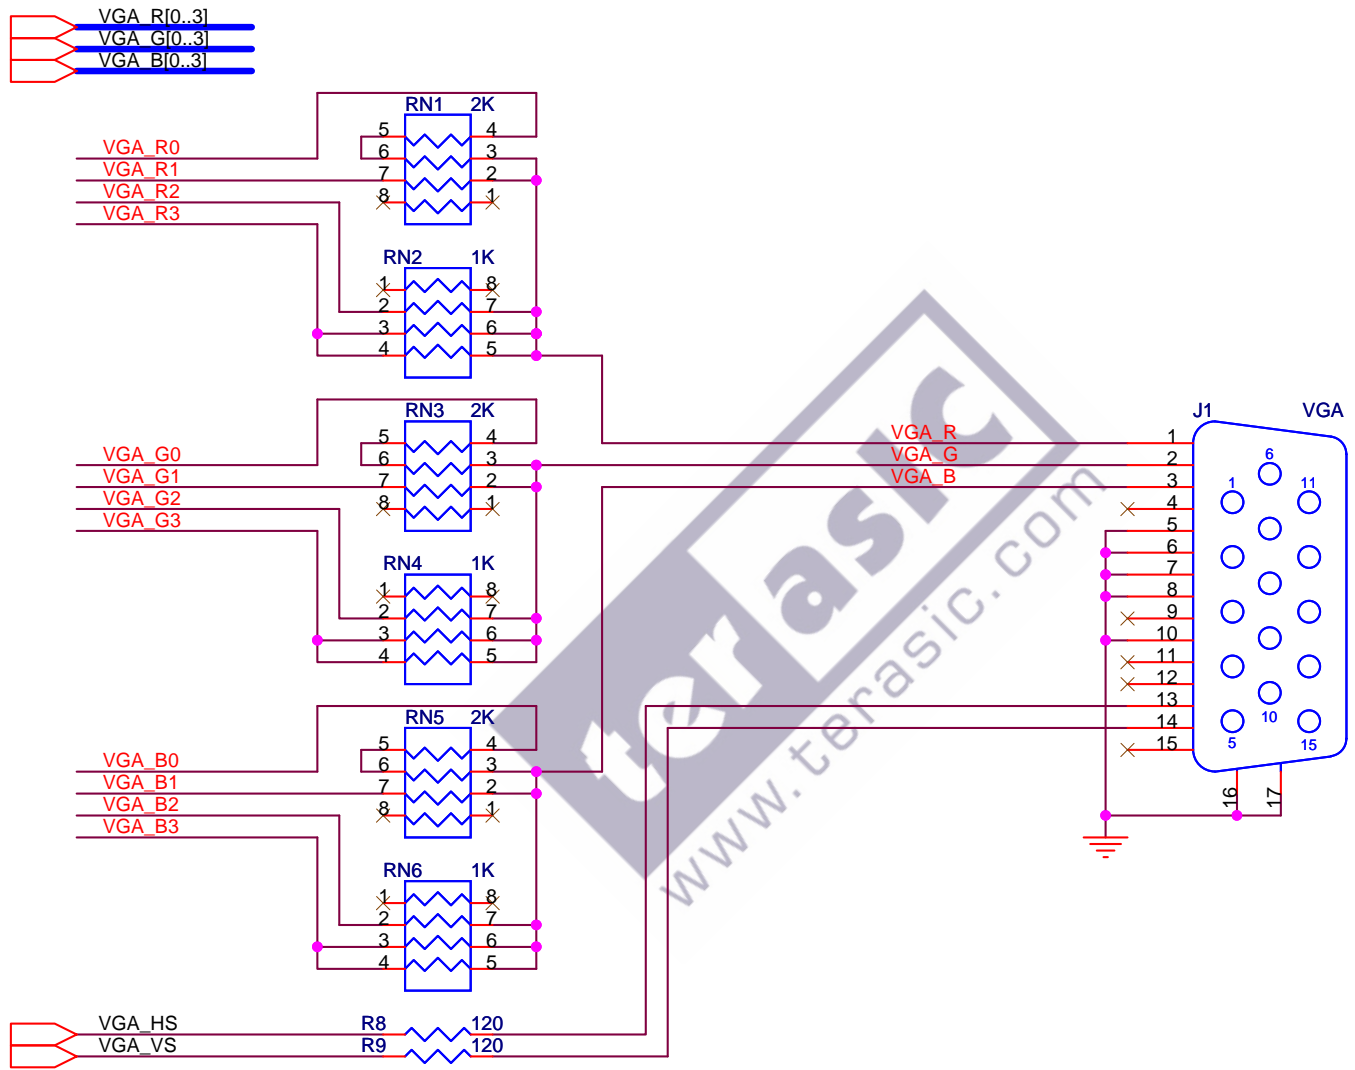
VGA_R[0..3]
VGA_G[0..3]
VGA_B[0..3]

RN1 2K
5 4
6 3
7 2
8 1
VGA_R0
VGA_R1
VGA_R2
VGA_R3

RN2 1K
1 8
2 7
3 6
4 5

RN3 2K
5 4
6 3
7 2
8 1
VGA_G0
VGA_G1
VGA_G2
VGA_G3

RN4 1K
1 8
2 7
3 6
4 5

RN5 2K
5 4
6 3
7 2
8 1
VGA_B0
VGA_B1
VGA_B2
VGA_B3

RN6 1K
1 8
2 7
3 6
4 5

VGA_R
VGA_G
VGA_B

J1 VGA
1
2
3
4
5
6
7
8
9
10
11
12
13
14
15
16
17
6
1
11
10
5
15

VGA_HS R8 120
VGA_VS R9 120

terasic
www.terasic.com